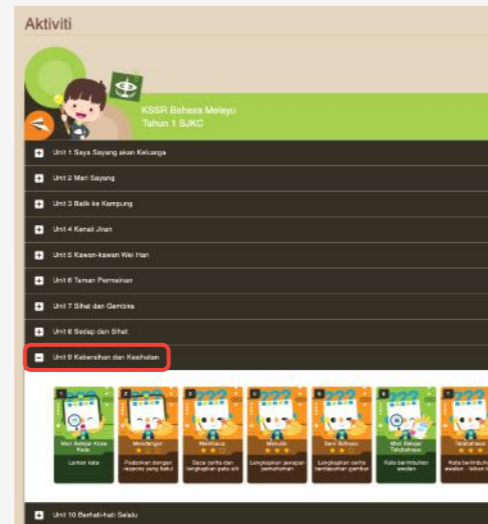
Aktiviti

KSSR Bahasa Melayu
Tahun 1 SJKC

Unit 1 Saya Sayang akan Keluarga

Unit 2 Mari Sayang

Unit 3 Balik ke Kampung

Unit 4 Kenali Jiran

Unit 5 Kawan-kawan Wei Han

Unit 6 Taman Permainan

Unit 7 Sihat dan Gembira

Unit 8 Sedap dan Sihat

Unit 9 Kebersihan dan Kesihatan

1
Mari Belajar Kosa Kata
Latihan kata

2
Mendengar
Padankan dengan respons yang betul

3
Membaca
Baca cerita dan lengkapkan peta alir

4
Menulis
Lengkapkan jawapan pemahaman

5
Seni Bahasa
Lengkapkan cerita berdasarkan gambar

6
Mini Belajar Tatabahasa
Kata berimbuhan awalan

7
Tatabahasa
Kata berimbuhan awalan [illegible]

Unit 10 Berhati-hati Selalu